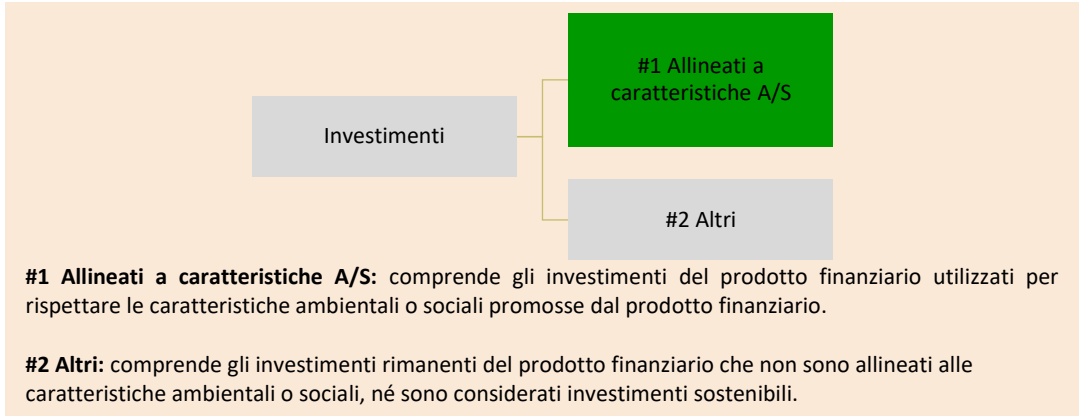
Investimenti

#1 Allineati a caratteristiche A/S

#2 Altri

**#1 Allineati a caratteristiche A/S:** comprende gli investimenti del prodotto finanziario utilizzati per rispettare le caratteristiche ambientali o sociali promosse dal prodotto finanziario.

**#2 Altri:** comprende gli investimenti rimanenti del prodotto finanziario che non sono allineati alle caratteristiche ambientali o sociali, né sono considerati investimenti sostenibili.